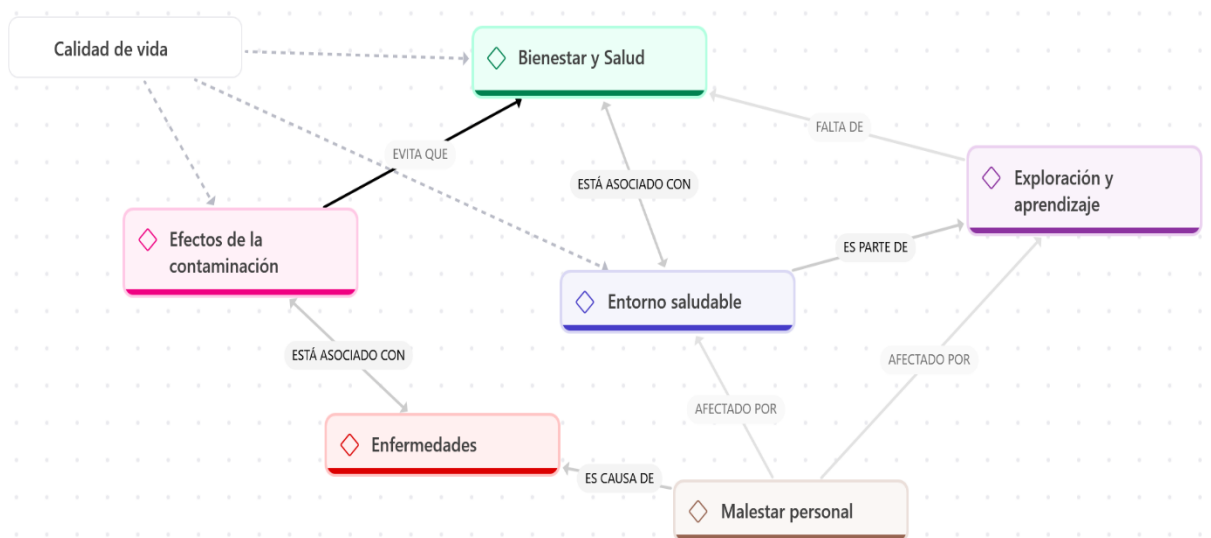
Calidad de vida

Bienestar y Salud

FALTA DE

EVITA QUE

ESTÁ ASOCIADO CON

Exploración y aprendizaje

Efectos de la contaminación

ES PARTE DE

Entorno saludable

ESTÁ ASOCIADO CON

AFECTADO POR

AFECTADO POR

Enfermedades

ES CAUSA DE

Malestar personal